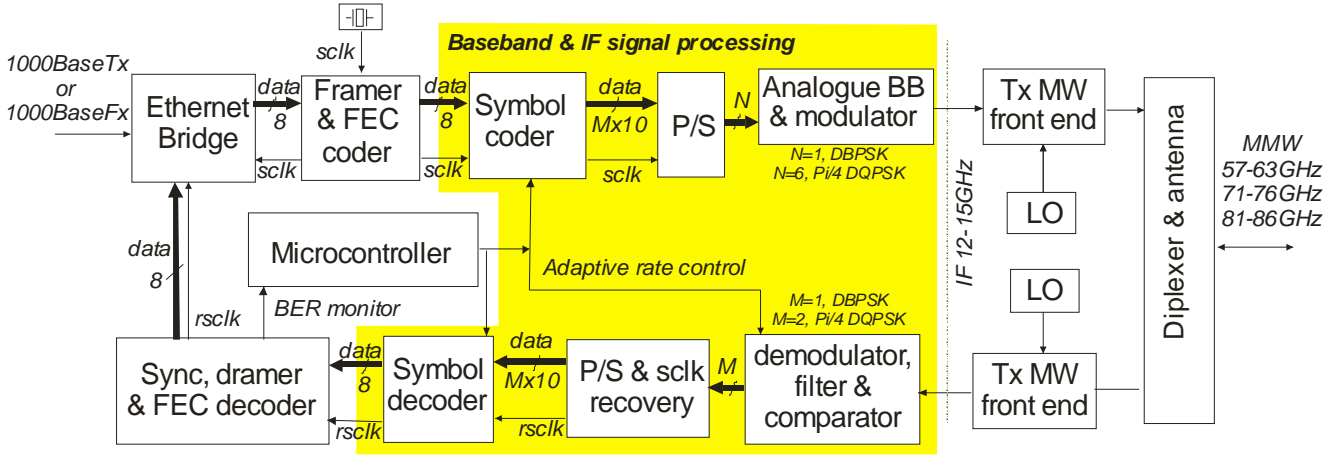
1000BaseTx
or
1000BaseFx

Ethernet Bridge

data 8

sclk

Framer & FEC coder

sclk

data 8

sclk

Baseband & IF signal processing

Symbol coder

data Mx10

sclk

P/S

N

Analogue BB & modulator

N=1, DBPSK
N=6, Pi/4 DQPSK

IF 12-15GHz

Tx MW front end

LO

Diplexer & antenna

MMW
57-63GHz
71-76GHz
81-86GHz

data 8

Microcontroller

Adaptive rate control

BER monitor

rsclk

M=1, DBPSK
M=2, Pi/4 DQPSK

LO

Sync, dramer & FEC decoder

data 8

rsclk

Symbol decoder

data Mx10

rsclk

P/S & sclk recovery

M

demodulator, filter & comparator

Tx MW front end